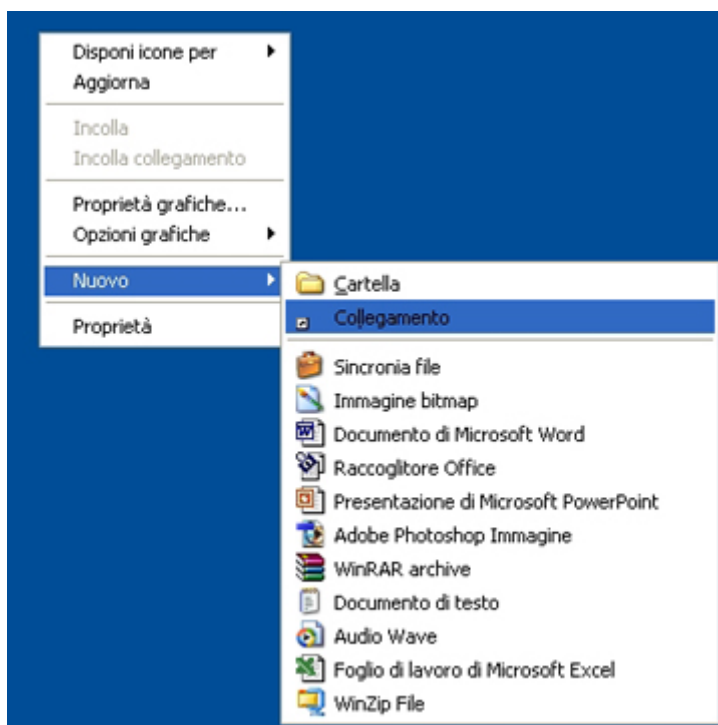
Disponi icone per
Aggiorna

Incolla
Incolla collegamento

Proprietà grafiche...
Opzioni grafiche

Nuovo

Proprietà

Cartella
Collegamento

Sincronia file
Immagine bitmap
Documento di Microsoft Word
Raccoglitore Office
Presentazione di Microsoft PowerPoint
Adobe Photoshop Immagine
WinRAR archive
Documento di testo
Audio Wave
Foglio di lavoro di Microsoft Excel
WinZip File